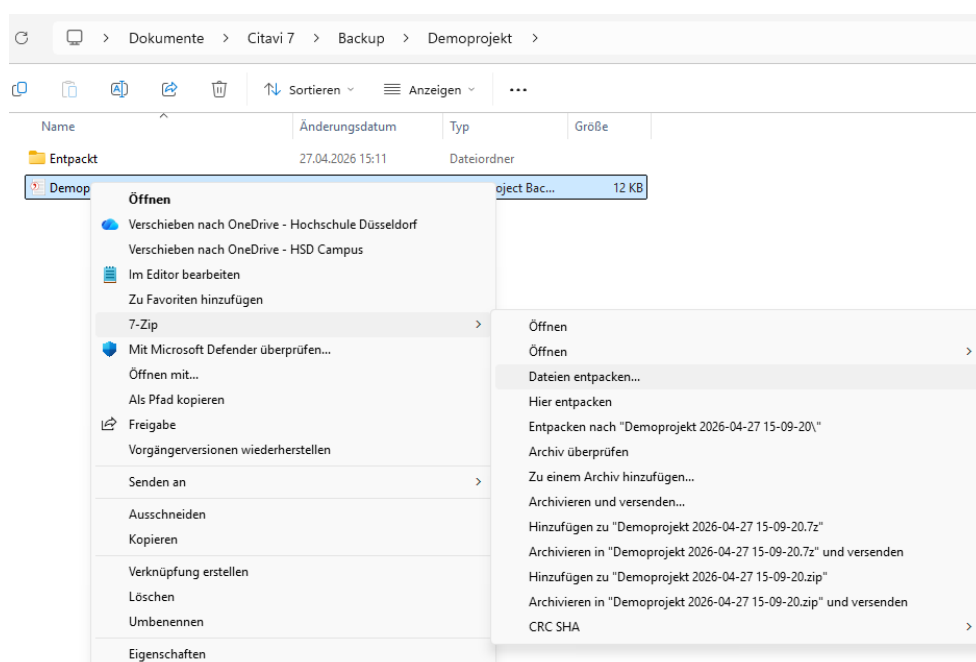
Dokumente > Citavi 7 > Backup > Demoprojekt >

Sortieren Anzeigen ...

| Name | Änderungsdatum | Typ | Größe |
|---|---|---|---|
| Entpackt | 27.04.2026 15:11 | Dateiordner | |
| Demop | | oject Bac... | 12 KB |

Öffnen
Verschieben nach OneDrive - Hochschule Düsseldorf
Verschieben nach OneDrive - HSD Campus
Im Editor bearbeiten
Zu Favoriten hinzufügen
7-Zip
Mit Microsoft Defender überprüfen...
Öffnen mit...
Als Pfad kopieren
Freigabe
Vorgängerversionen wiederherstellen
Senden an
Ausschneiden
Kopieren
Verknüpfung erstellen
Löschen
Umbenennen
Eigenschaften

Öffnen
Öffnen
Dateien entpacken...
Hier entpacken
Entpacken nach "Demoprojekt 2026-04-27 15-09-20\"
Archiv überprüfen
Zu einem Archiv hinzufügen...
Archivieren und versenden...
Hinzufügen zu "Demoprojekt 2026-04-27 15-09-20.7z"
Archivieren in "Demoprojekt 2026-04-27 15-09-20.7z" und versenden
Hinzufügen zu "Demoprojekt 2026-04-27 15-09-20.zip"
Archivieren in "Demoprojekt 2026-04-27 15-09-20.zip" und versenden
CRC SHA